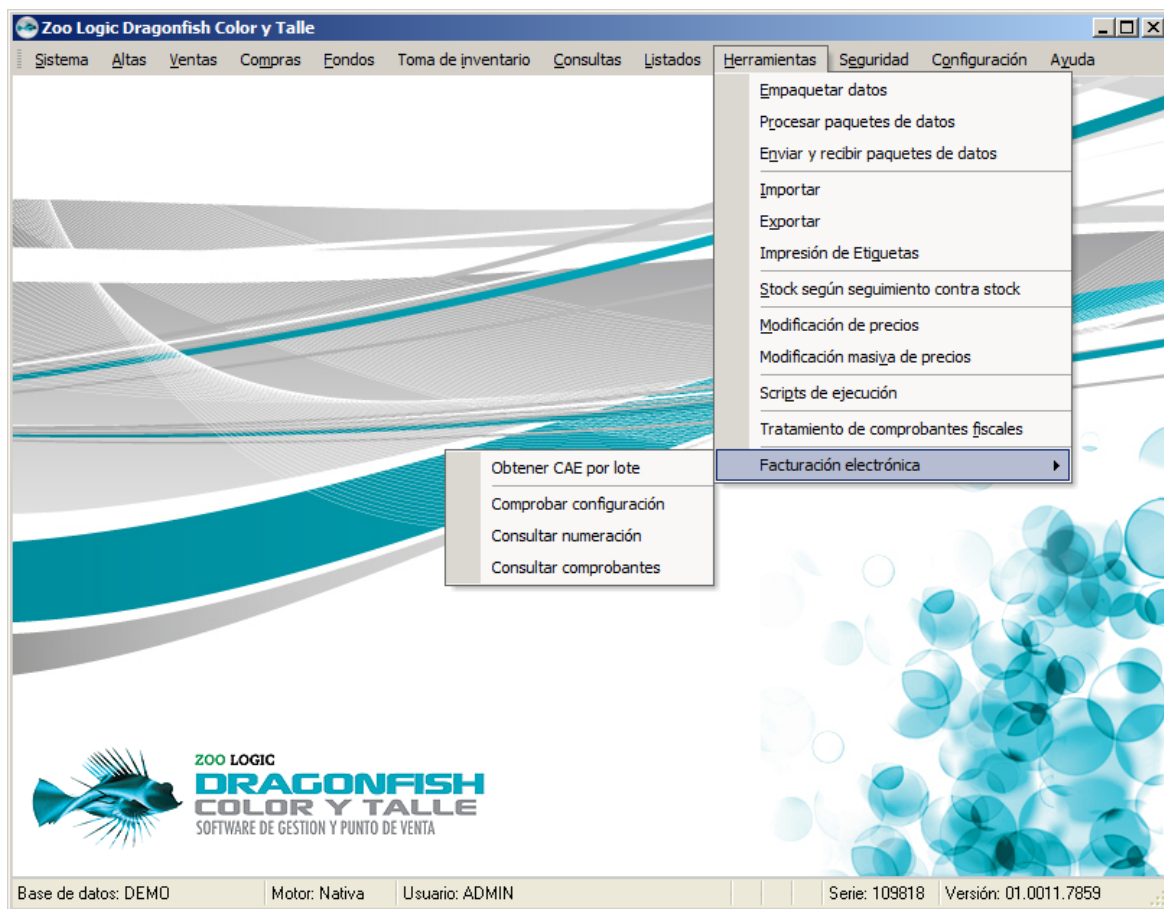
Zoo Logic Dragonfish Color y Talle

Sistema Altas Ventas Compras Fondos Toma de inventario Consultas Listados Herramientas Seguridad Configuración Ayuda

Empaquetar datos
Procesar paquetes de datos
Enviar y recibir paquetes de datos
Importar
Exportar
Impresión de Etiquetas
Stock según seguimiento contra stock
Modificación de precios
Modificación masiva de precios
Scripts de ejecución
Tratamiento de comprobantes fiscales
Facturación electrónica

Obtener CAE por lote
Comprobar configuración
Consultar numeración
Consultar comprobantes

ZOO LOGIC
DRAGONFISH
COLOR Y TALLE
SOFTWARE DE GESTION Y PUNTO DE VENTA

Base de datos: DEMO | Motor: Nativa | Usuario: ADMIN | Serie: 109818 | Versión: 01.0011.7859